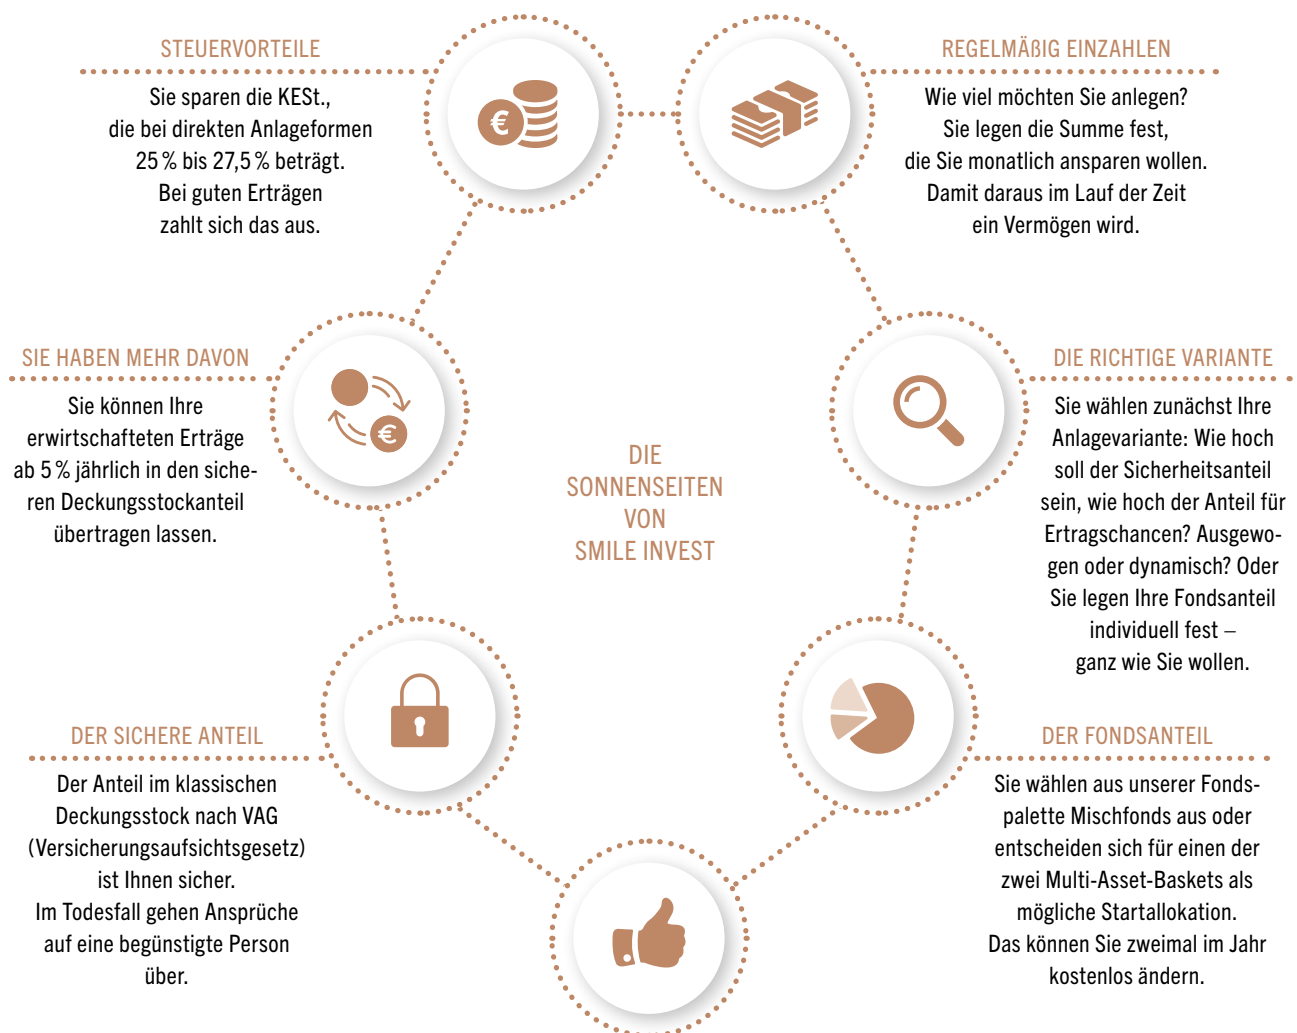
STEUERVORTEILE

Sie sparen die KESt., die bei direkten Anlageformen 25 % bis 27,5 % beträgt. Bei guten Erträgen zahlt sich das aus.

REGELMÄßIG EINZAHLEN

Wie viel möchten Sie anlegen? Sie legen die Summe fest, die Sie monatlich ansparen wollen. Damit daraus im Lauf der Zeit ein Vermögen wird.

SIE HABEN MEHR DAVON

Sie können Ihre erwirtschafteten Erträge ab 5 % jährlich in den sicheren Deckungsstockanteil übertragen lassen.

DIE SONNENSEITEN VON SMILE INVEST

DIE RICHTIGE VARIANTE

Sie wählen zunächst Ihre Anlagevariante: Wie hoch soll der Sicherheitsanteil sein, wie hoch der Anteil für Ertragschancen? Ausgewogen oder dynamisch? Oder Sie legen Ihre Fondsanteil individuell fest – ganz wie Sie wollen.

DER SICHERE ANTEIL

Der Anteil im klassischen Deckungsstock nach VAG (Versicherungsaufsichtsgesetz) ist Ihnen sicher. Im Todesfall gehen Ansprüche auf eine begünstigte Person über.

DER FONDSANTEIL

Sie wählen aus unserer Fondspalette Mischfonds aus oder entscheiden sich für einen der zwei Multi-Asset-Baskets als mögliche Startallokation. Das können Sie zweimal im Jahr kostenlos ändern.